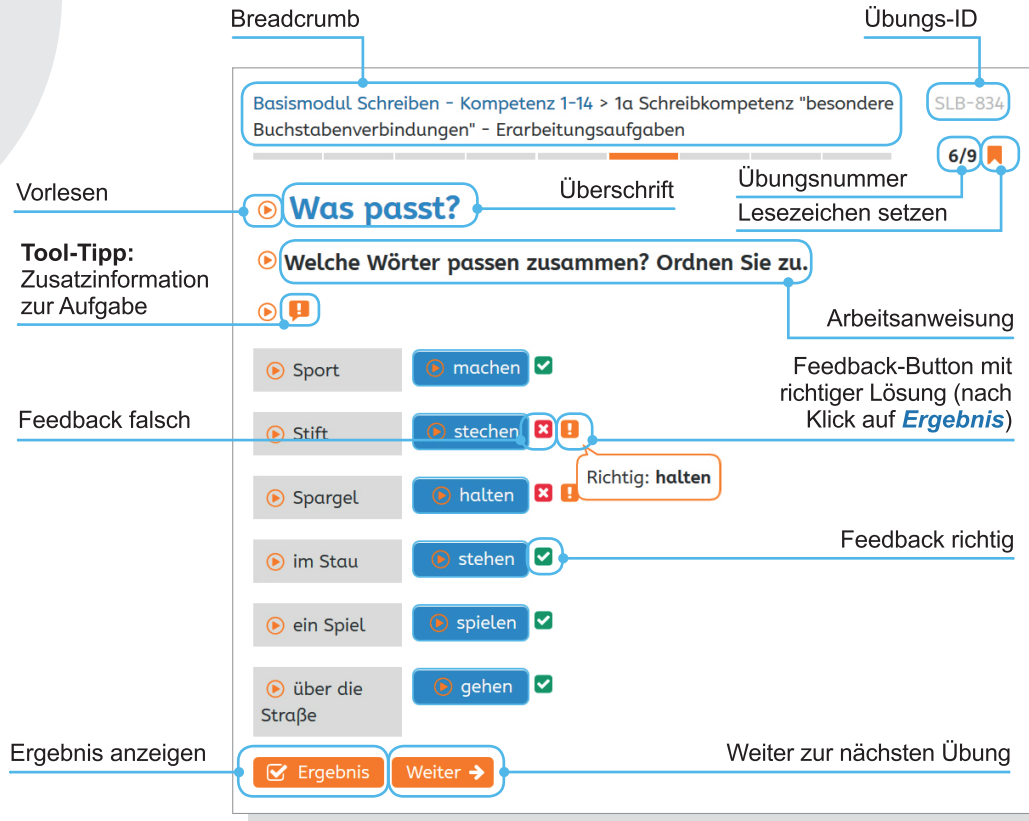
Breadcrumb

Übungs-ID

Basismodul Schreiben - Kompetenz 1-14 > 1a Schreibkompetenz "besondere Buchstabenverbindungen" - Erarbeitungsaufgaben

SLB-834

6/9

Vorlesen

Was passt?

Überschrift

Übungsnummer

Lesezeichen setzen

Tool-Tipp: Zusatzinformation zur Aufgabe

Welche Wörter passen zusammen? Ordnen Sie zu.

Arbeitsanweisung

| Sport | machen |
|---|---|
| Stift | stechen |
| Spargel | halten |
| im Stau | stehen |
| ein Spiel | spielen |
| über die Straße | gehen |

Feedback-Button mit richtiger Lösung (nach Klick auf Ergebnis)

Feedback falsch

Richtig: halten

Feedback richtig

Ergebnis anzeigen

Ergebnis

Weiter

Weiter zur nächsten Übung